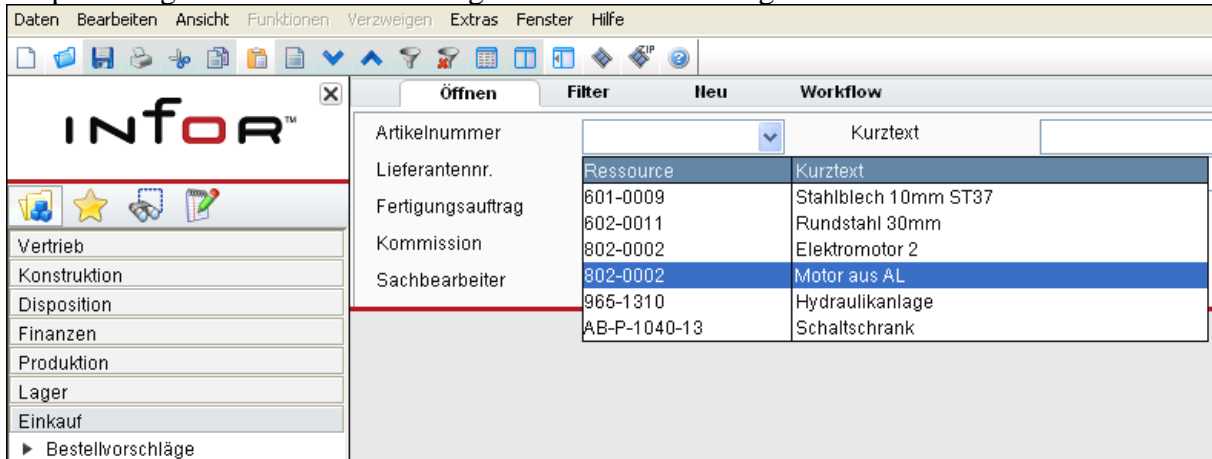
Daten Bearbeiten Ansicht Funktionen Verzweigen Extras Fenster Hilfe

INFOR™

Vertrieb
Konstruktion
Disposition
Finanzen
Produktion
Lager
Einkauf
▶ Bestellvorschläge

Öffnen Filter Neu Workflow

Artikelnummer
Kurztext
Lieferantennr.
Fertigungsauftrag
Kommission
Sachbearbeiter

| Ressource | Kurztext |
|---|---|
| 601-0009 | Stahlblech 10mm ST37 |
| 602-0011 | Rundstahl 30mm |
| 802-0002 | Elektromotor 2 |
| 802-0002 | Motor aus AL |
| 965-1310 | Hydraulikanlage |
| AB-P-1040-13 | Schaltschrank |